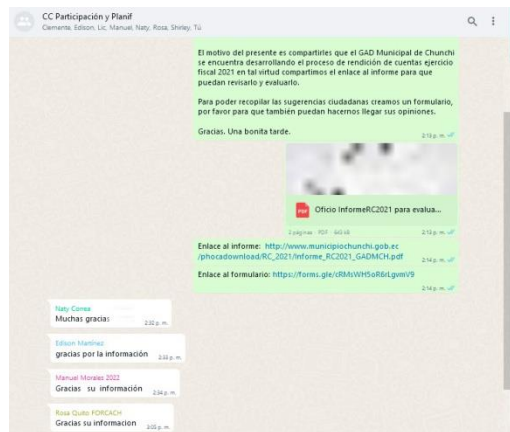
CC Participación y Planif
Clemente, Edison, Lic. Manuel, Naty, Rosa, Shirley, Tú

El motivo del presente es compartirles que el GAD Municipal de Chunchi se encuentra desarrollando el proceso de rendición de cuentas ejercicio fiscal 2021 en tal virtud compartimos el enlace al informe para que puedan revisarlo y evaluarlo.

Para poder recopilar las sugerencias ciudadanas creamos un formulario, por favor para que también puedan hacernos llegar sus opiniones.

Gracias. Una bonita tarde.
2:13 p. m.

PDF Oficio InformeRC2021 para evalua...
2 páginas · PDF · 665 kB 2:13 p. m.

Enlace al informe: http://www.municipiochunchi.gob.ec/phocadownload/RC_2021/Informe_RC2021_GADMCH.pdf
2:14 p. m.

Enlace al formulario: https://forms.gle/cRMsWH5oR6rLgvmV9
2:14 p. m.

Naty Correa
Muchas gracias
2:22 p. m.

Edison Martínez
gracias por la información
2:22 p. m.

Manuel Morales 2022
Gracias su información
2:54 p. m.

Rosa Quito FORCACH
Gracias su informacion
3:05 p. m.